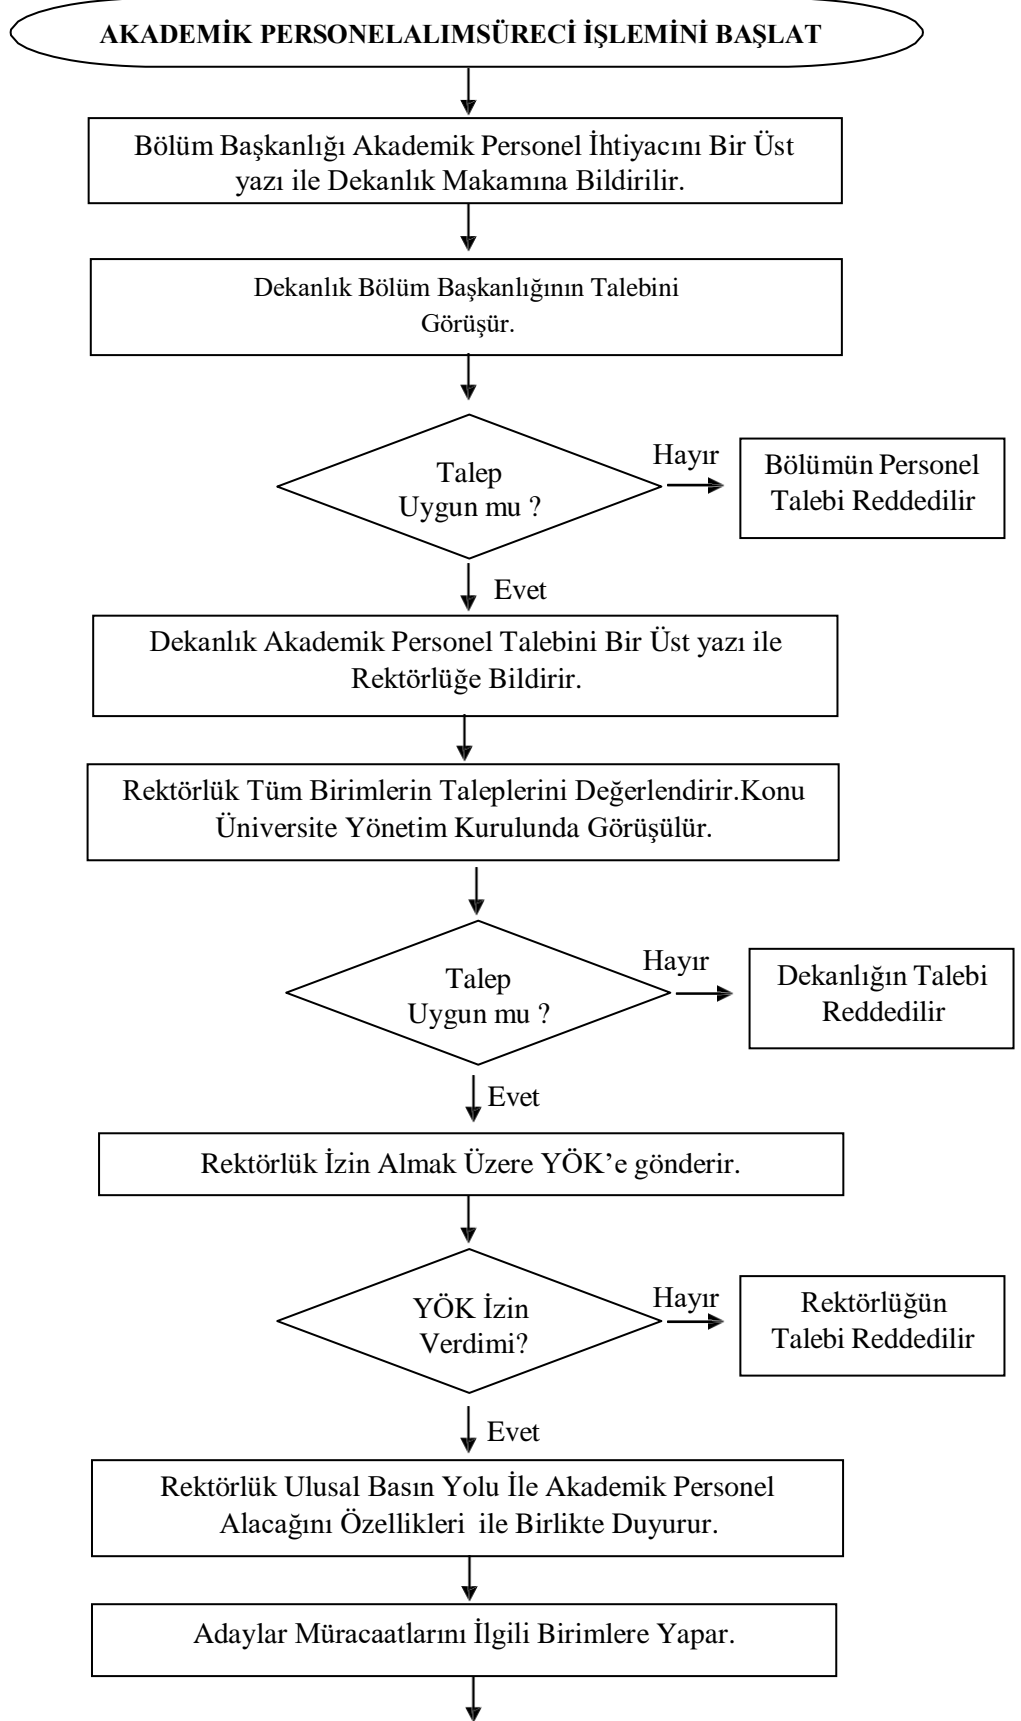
AKADEMİK PERSONELALIMSÜRECİ İŞLEMİNİ BAŞLAT

Bölüm Başkanlığı Akademik Personel İhtiyacını Bir Üst yazı ile Dekanlık Makamına Bildirilir.

Dekanlık Bölüm Başkanlığının Talebini Görüşür.

Talep Uygun mu ?

Hayır

Bölümün Personel Talebi Reddedilir

Evet

Dekanlık Akademik Personel Talebini Bir Üst yazı ile Rektörlüğe Bildirir.

Rektörlük Tüm Birimlerin Taleplerini Değerlendirir.Konu Üniversite Yönetim Kurulunda Görüşülür.

Talep Uygun mu ?

Hayır

Dekanlığın Talebi Reddedilir

Evet

Rektörlük İzin Almak Üzere YÖK'e gönderir.

YÖK İzin Verdimi?

Hayır

Rektörlüğün Talebi Reddedilir

Evet

Rektörlük Ulusal Basın Yolu İle Akademik Personel Alacağını Özellikleri ile Birlikte Duyurur.

Adaylar Müracaatlarını İlgili Birimlere Yapar.